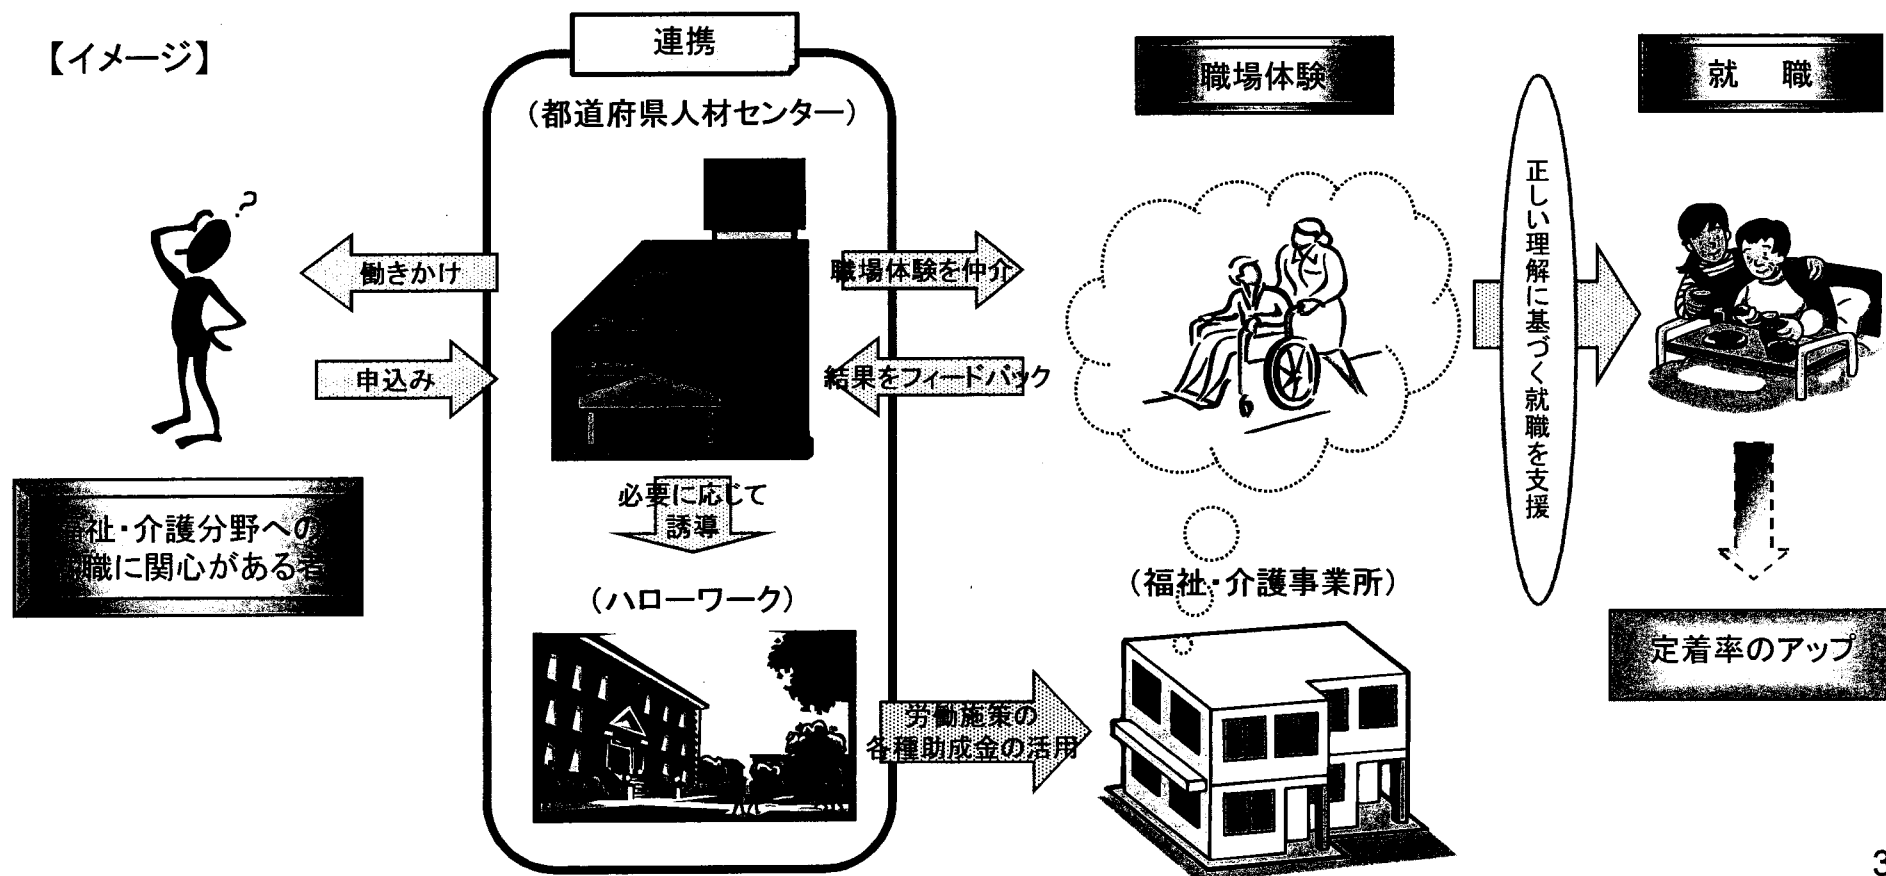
【イメージ】

連携

（都道府県人材センター）

職場体験

就　職

働きかけ

申込み

職場体験を仲介

結果をフィードバック

正しい理解に基づく就職を支援

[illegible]祉・介護分野への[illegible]職に関心がある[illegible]

必要に応じて誘導

（ハローワーク）

（福祉・介護事業所）

定着率のアップ

労働施策の各種助成金の活用

3